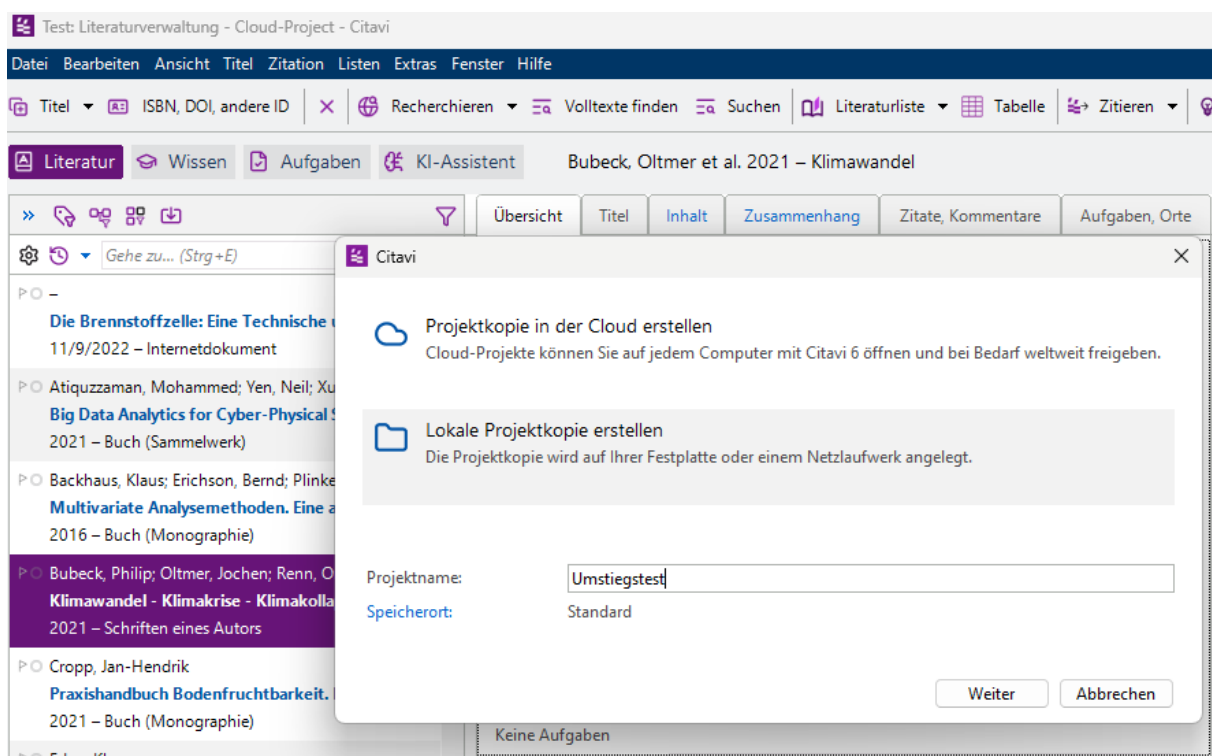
Test: Literaturverwaltung - Cloud-Project - Citavi

Datei Bearbeiten Ansicht Titel Zitation Listen Extras Fenster Hilfe

Titel ISBN, DOI, andere ID Recherchieren Volltexte finden Suchen Literaturliste Tabelle Zitieren

Literatur Wissen Aufgaben KI-Assistent Bubeck, Oltmer et al. 2021 – Klimawandel

Übersicht Titel Inhalt Zusammenhang Zitate, Kommentare Aufgaben, Orte

Gehe zu... (Strg+E)

–
Die Brennstoffzelle: Eine Technische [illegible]
11/9/2022 – Internetdokument

Atiquzzaman, Mohammed; Yen, Neil; Xu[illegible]
Big Data Analytics for Cyber-Physical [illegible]
2021 – Buch (Sammelwerk)

Backhaus, Klaus; Erichson, Bernd; Plinke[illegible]
Multivariate Analysemethoden. Eine a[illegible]
2016 – Buch (Monographie)

Bubeck, Philip; Oltmer, Jochen; Renn, O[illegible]
Klimawandel - Klimakrise - Klimakolla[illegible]
2021 – Schriften eines Autors

Cropp, Jan-Hendrik
Praxishandbuch Bodenfruchtbarkeit. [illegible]
2021 – Buch (Monographie)

Citavi

Projektkopie in der Cloud erstellen
Cloud-Projekte können Sie auf jedem Computer mit Citavi 6 öffnen und bei Bedarf weltweit freigeben.

Lokale Projektkopie erstellen
Die Projektkopie wird auf Ihrer Festplatte oder einem Netzlaufwerk angelegt.

Projektname: Umstiegstest
Speicherort: Standard

Weiter Abbrechen

Keine Aufgaben